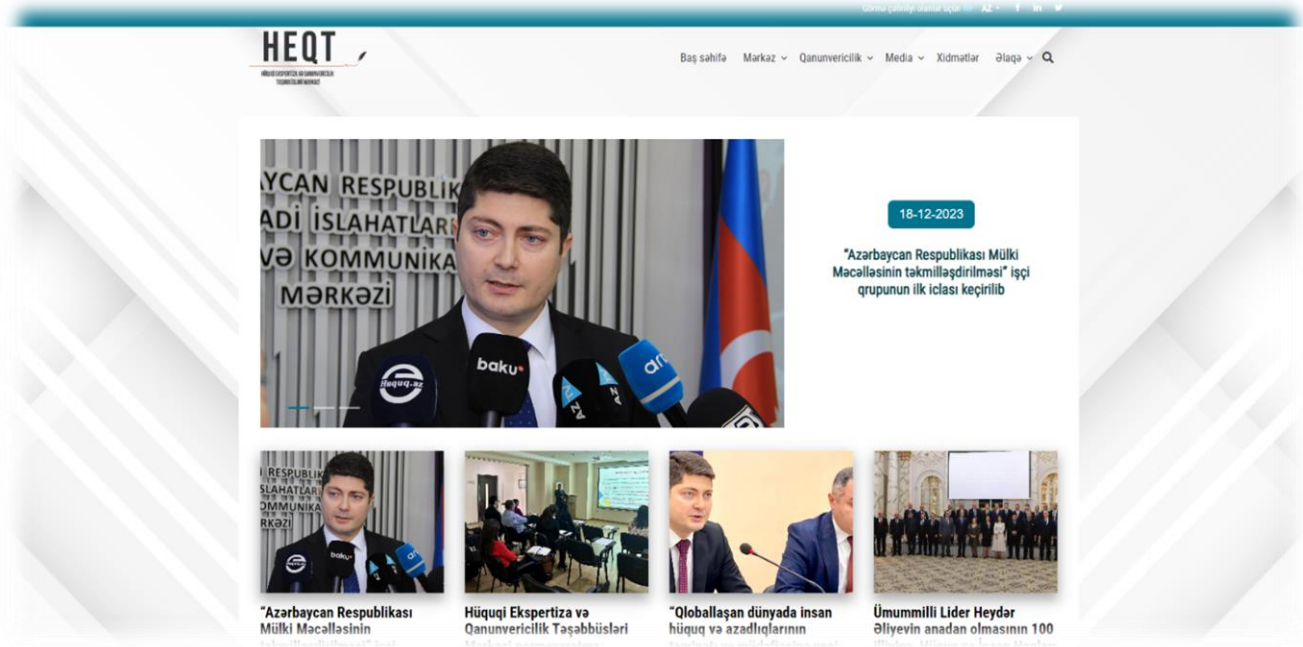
Görmə çətinliyi olanlar üçün AZ

HEQT
HÜQUQİ EKSPERTİZA VƏ QANUNVERİCİLİK TƏŞƏBBÜSLƏRİ MƏRKƏZİ

Baş səhifə Mərkəz Qanunvericilik Media Xidmətlər Əlaqə

YCAN RESPUBLİK
ADİ İSLAHATLARI
VƏ KOMMUNİKA
MƏRKƏZİ

Huquq.az baku arb AZ

18-12-2023

"Azərbaycan Respublikası Mülki Məcəlləsinin təkmilləşdirilməsi" işçi qrupunun ilk iclası keçirilib

"Azərbaycan Respublikası Mülki Məcəlləsinin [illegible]

Hüquqi Ekspertiza və Qanunvericilik Təşəbbüsləri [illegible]

"Qloballaşan dünyada insan hüquq və azadlıqlarının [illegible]

Ümummilli Lider Heydər Əliyevin anadan olmasının 100 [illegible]